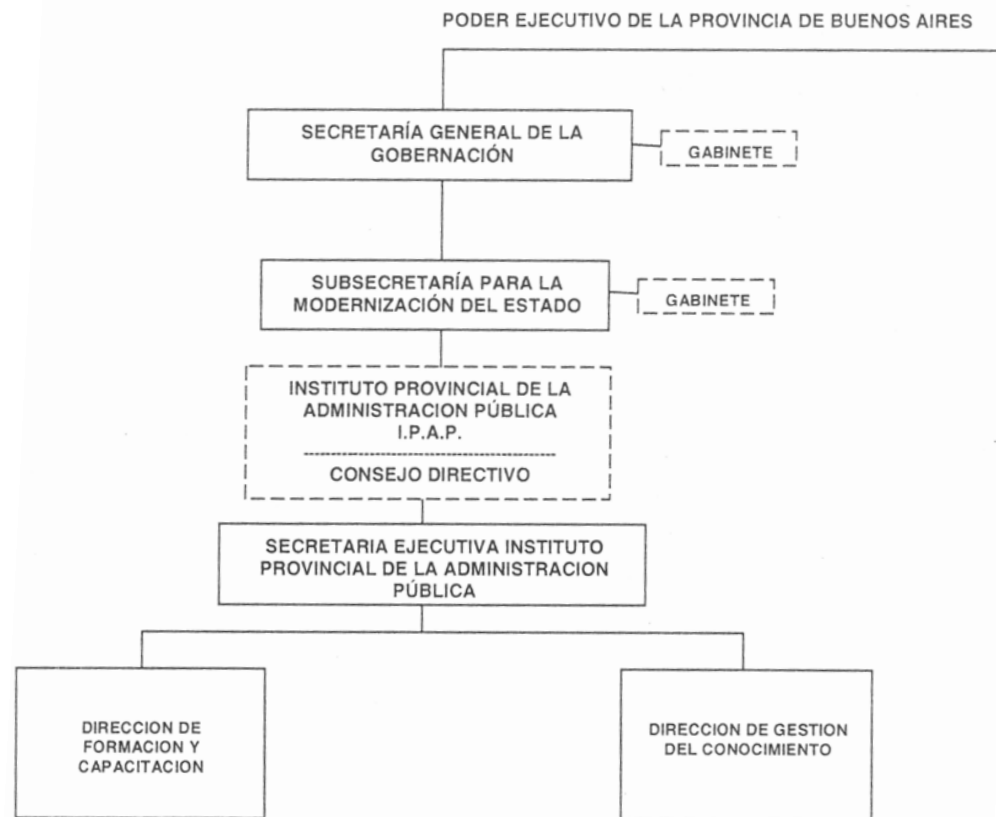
PODER EJECUTIVO DE LA PROVINCIA DE BUENOS AIRES

SECRETARÍA GENERAL DE LA GOBERNACIÓN

GABINETE

SUBSECRETARÍA PARA LA MODERNIZACIÓN DEL ESTADO

GABINETE

INSTITUTO PROVINCIAL DE LA ADMINISTRACION PÚBLICA I.P.A.P.

CONSEJO DIRECTIVO

SECRETARIA EJECUTIVA INSTITUTO PROVINCIAL DE LA ADMINISTRACION PÚBLICA

DIRECCION DE FORMACION Y CAPACITACION

DIRECCION DE GESTION DEL CONOCIMIENTO